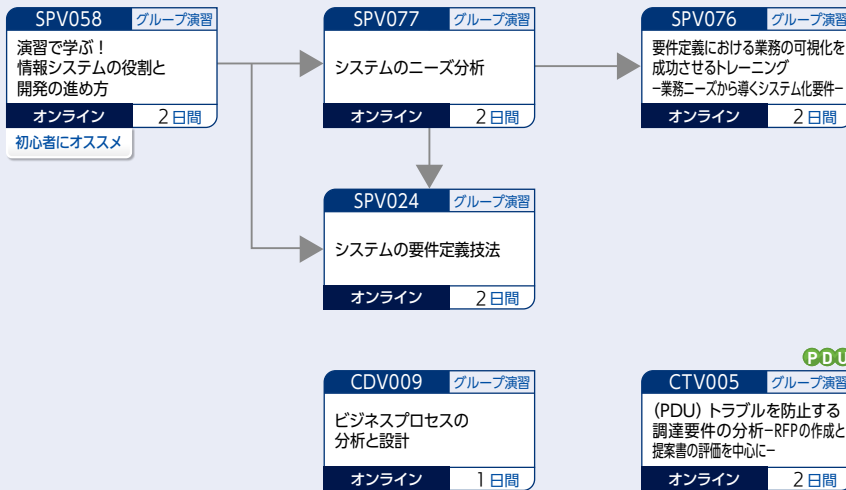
SPV058 グループ演習
演習で学ぶ！情報システムの役割と開発の進め方
オンライン 2日間
初心者にオススメ

SPV077 グループ演習
システムのニーズ分析
オンライン 2日間

SPV076 グループ演習
要件定義における業務の可視化を成功させるトレーニング
−業務ニーズから導くシステム化要件−
オンライン 2日間

SPV024 グループ演習
システムの要件定義技法
オンライン 2日間

CDV009 グループ演習
ビジネスプロセスの分析と設計
オンライン 1日間

PDU
CTV005 グループ演習
(PDU) トラブルを防止する調達要件の分析−RFPの作成と提案書の評価を中心に−
オンライン 2日間